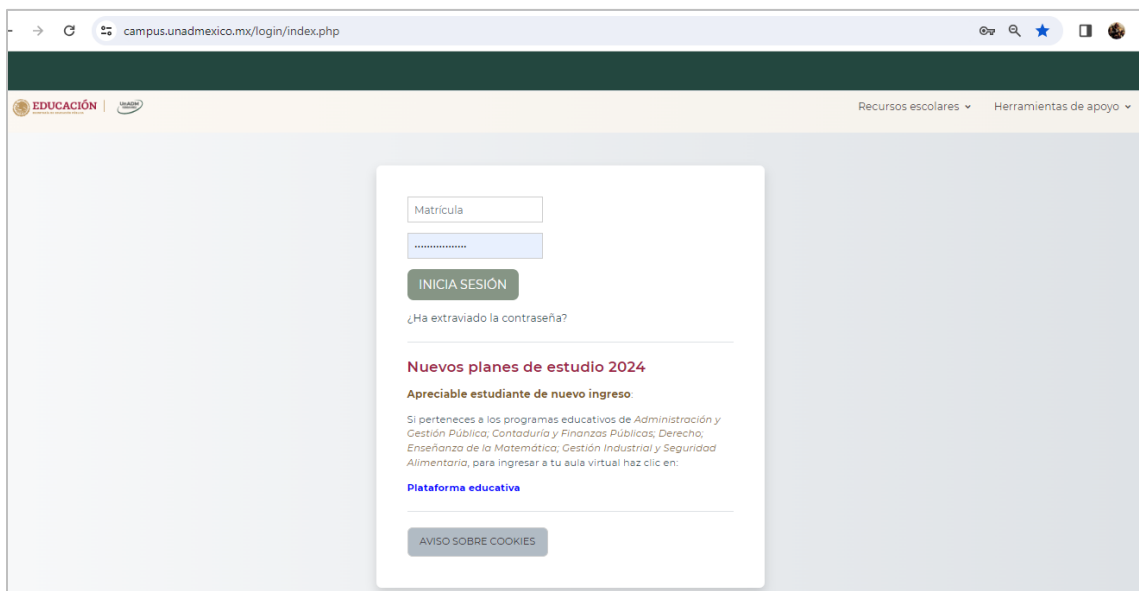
campus.unadmexico.mx/login/index.php

EDUCACIÓN | UnADM

Recursos escolares Herramientas de apoyo

Matrícula

INICIA SESIÓN

¿Ha extraviado la contraseña?

Nuevos planes de estudio 2024

Apreciable estudiante de nuevo ingreso:

Si perteneces a los programas educativos de Administración y Gestión Pública; Contaduría y Finanzas Públicas; Derecho; Enseñanza de la Matemática; Gestión Industrial y Seguridad Alimentaria, para ingresar a tu aula virtual haz clic en:

Plataforma educativa

AVISO SOBRE COOKIES